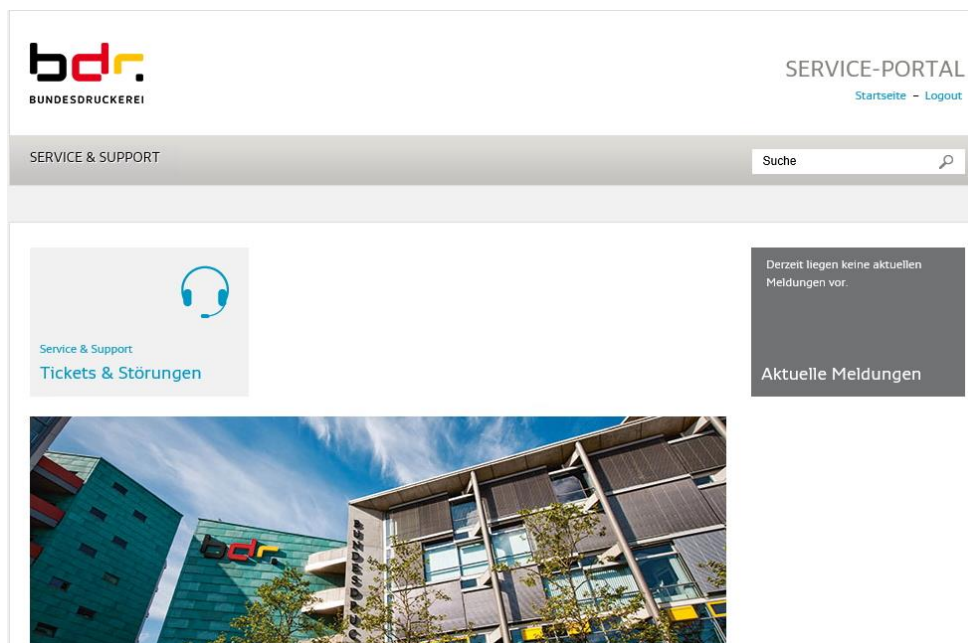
bdr.
BUNDESDRUCKEREI

SERVICE-PORTAL
Startseite – Logout

SERVICE & SUPPORT

Suche

Service & Support
Tickets & Störungen

Derzeit liegen keine aktuellen Meldungen vor.

Aktuelle Meldungen

bdr.
BUNDESDRU